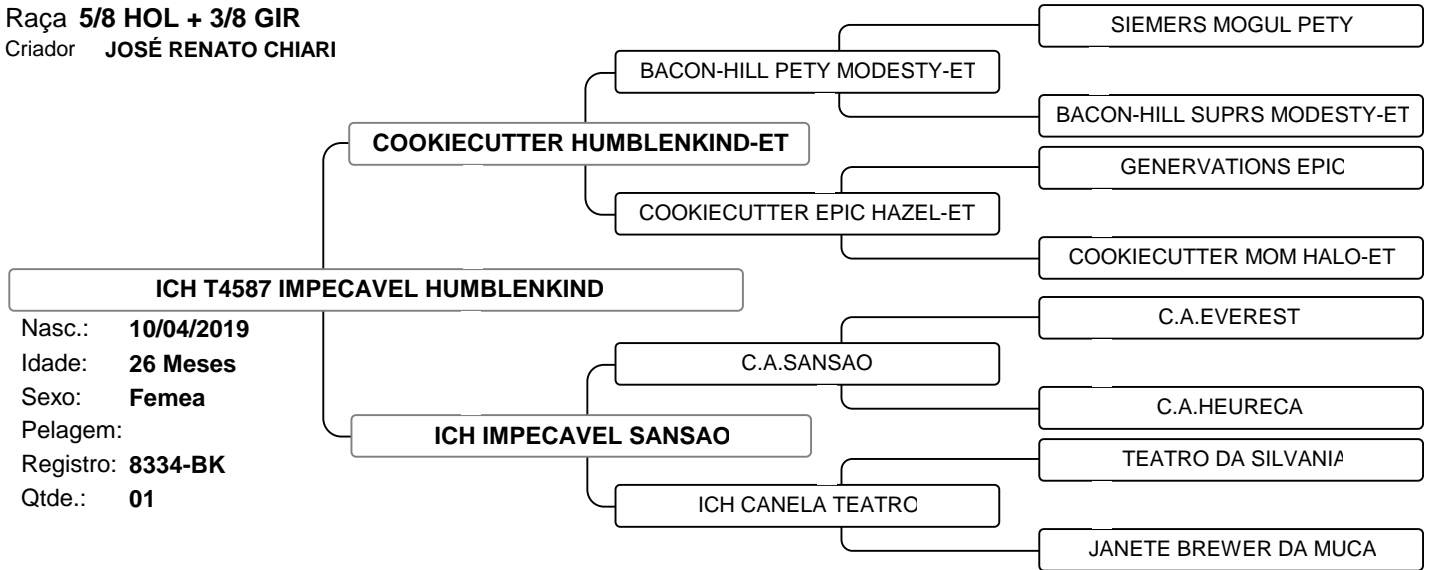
Raça 5/8 HOL + 3/8 GIR
Criador JOSÉ RENATO CHIARI

ICH T4587 IMPECAVEL HUMBLENKIND
Nasc.: 10/04/2019
Idade: 26 Meses
Sexo: Femea
Pelagem:
Registro: 8334-BK
Qtde.: 01

COOKIECUTTER HUMBLENKIND-ET
BACON-HILL PETY MODESTY-ET
SIEMERS MOGUL PETY
BACON-HILL SUPRS MODESTY-ET
COOKIECUTTER EPIC HAZEL-ET
GENERVATIONS EPIC
COOKIECUTTER MOM HALO-ET

ICH IMPECAVEL SANSAO
C.A.SANSAO
C.A.EVEREST
C.A.HEURECA
ICH CANELA TEATRO
TEATRO DA SILVANIA
JANETE BREWER DA MUCA